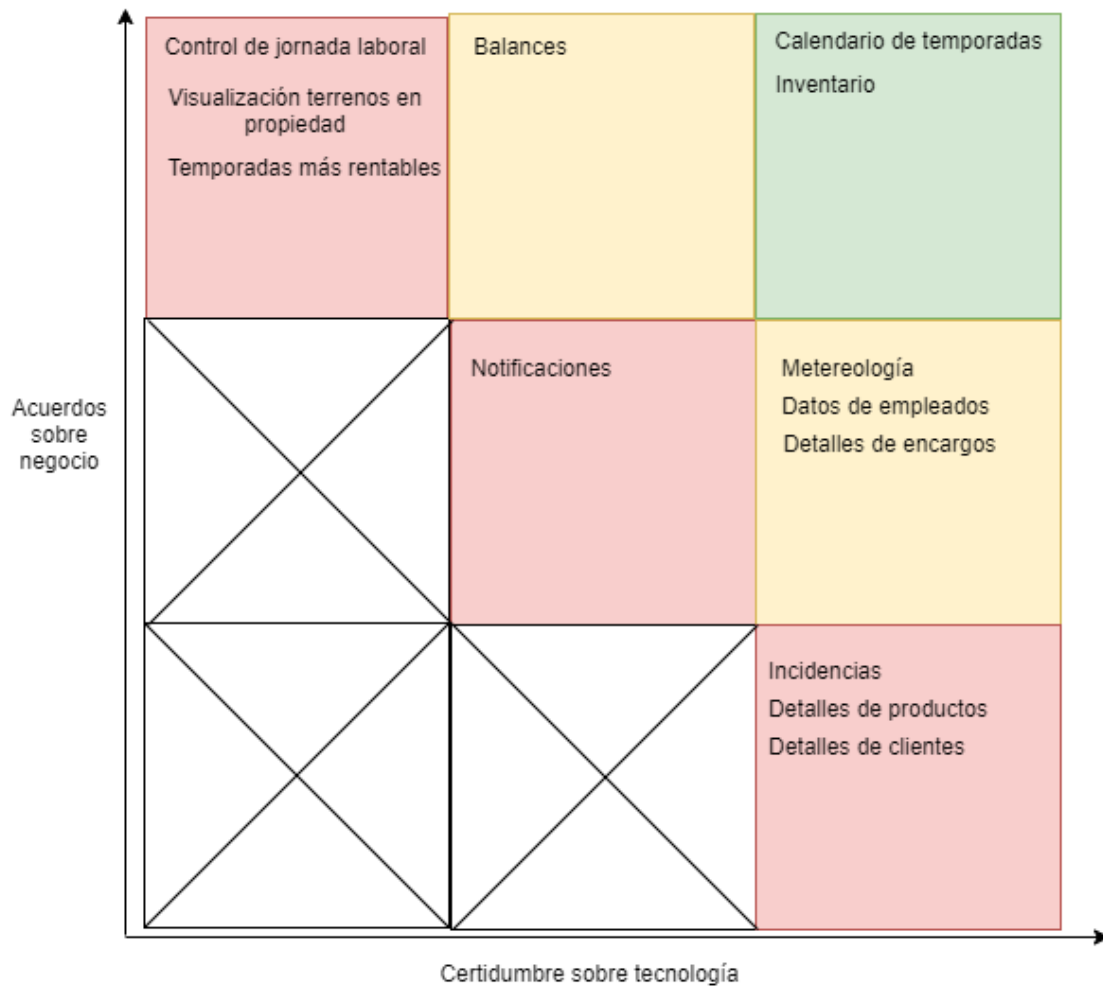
Control de jornada laboral

Visualización terrenos en propiedad

Temporadas más rentables

Balances

Calendario de temporadas

Inventario

Acuerdos sobre negocio

Notificaciones

Metereología

Datos de empleados

Detalles de encargos

Incidencias

Detalles de productos

Detalles de clientes

Certidumbre sobre tecnología